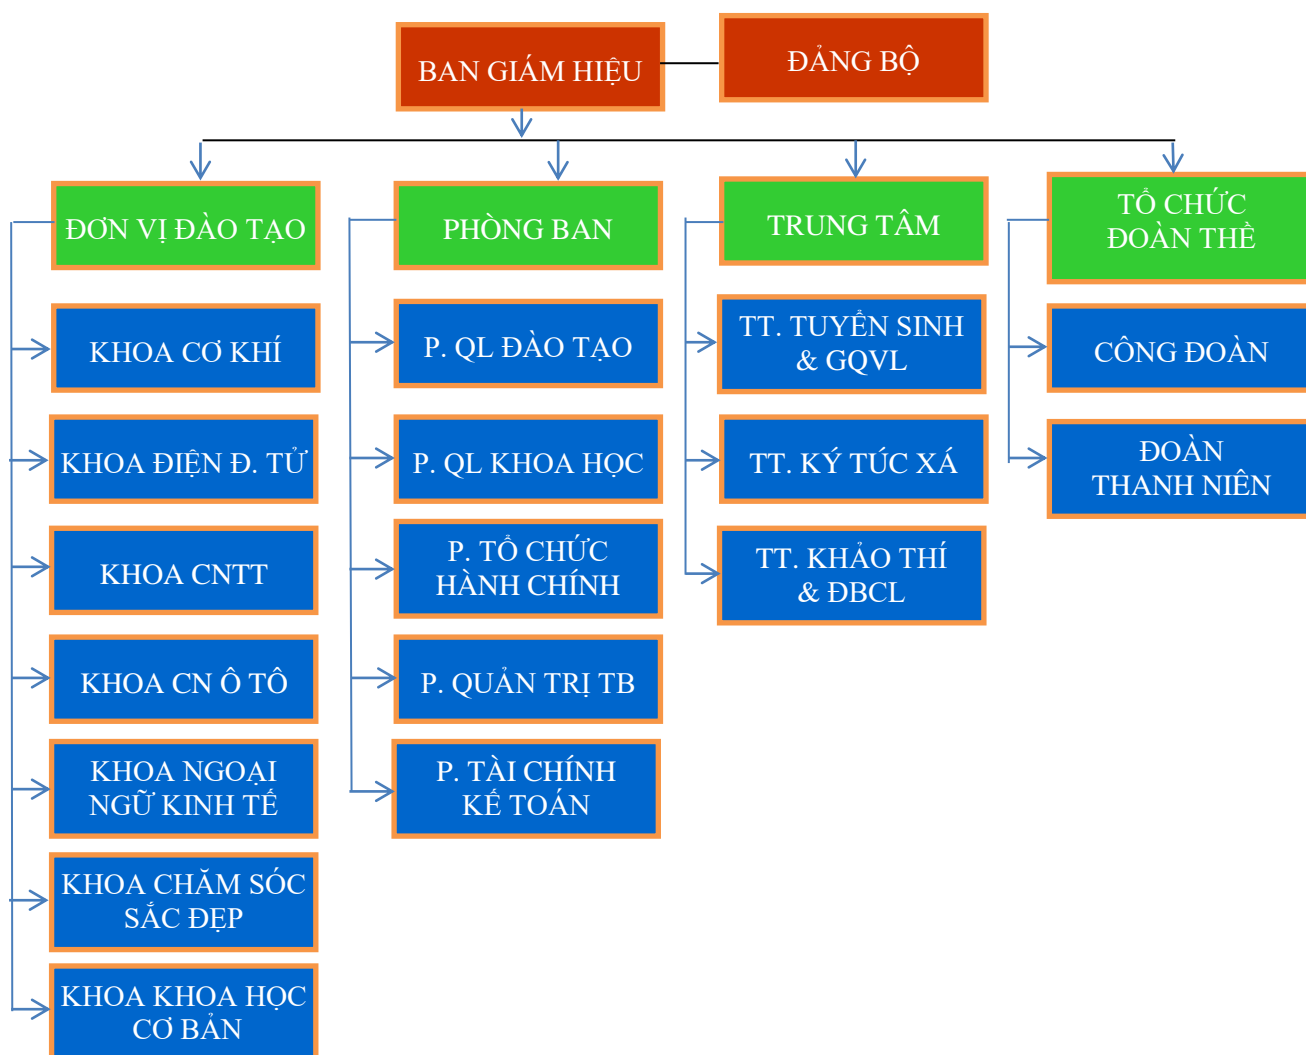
BAN GIÁM HIỆU

ĐẢNG BỘ

ĐƠN VỊ ĐÀO TẠO

KHOA CƠ KHÍ

KHOA ĐIỆN Đ. TỬ

KHOA CNTT

KHOA CN Ô TÔ

KHOA NGOẠI NGỮ KINH TẾ

KHOA CHĂM SÓC SẮC ĐẸP

KHOA KHOA HỌC CƠ BẢN

PHÒNG BAN

P. QL ĐÀO TẠO

P. QL KHOA HỌC

P. TỔ CHỨC HÀNH CHÍNH

P. QUẢN TRỊ TB

P. TÀI CHÍNH KẾ TOÁN

TRUNG TÂM

TT. TUYỂN SINH & GQVL

TT. KÝ TÚC XÁ

TT. KHẢO THÍ & ĐBCL

TỔ CHỨC ĐOÀN THỂ

CÔNG ĐOÀN

ĐOÀN THANH NIÊN